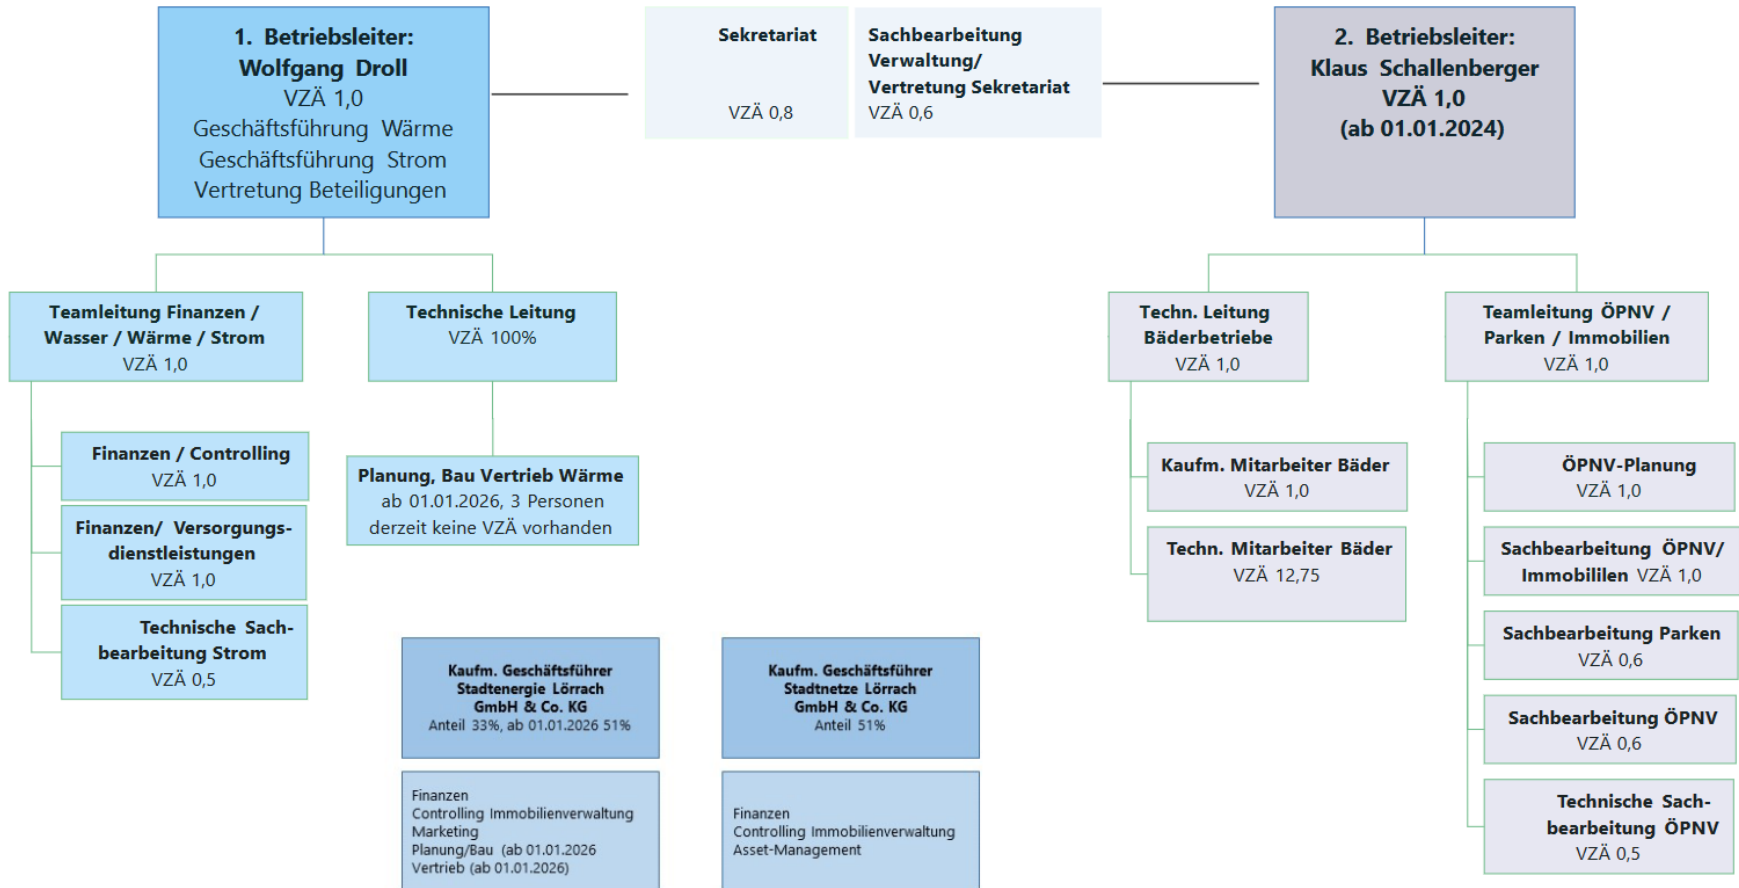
1. Betriebsleiter:
Wolfgang Droll
VZÄ 1,0
Geschäftsführung Wärme
Geschäftsführung Strom
Vertretung Beteiligungen

Sekretariat
VZÄ 0,8

Sachbearbeitung Verwaltung/ Vertretung Sekretariat
VZÄ 0,6

2. Betriebsleiter:
Klaus Schallenberger
VZÄ 1,0
(ab 01.01.2024)

Teamleitung Finanzen / Wasser / Wärme / Strom
VZÄ 1,0

Technische Leitung
VZÄ 100%

Finanzen / Controlling
VZÄ 1,0

Finanzen/ Versorgungsdienstleistungen
VZÄ 1,0

Technische Sachbearbeitung Strom
VZÄ 0,5

Planung, Bau Vertrieb Wärme
ab 01.01.2026, 3 Personen
derzeit keine VZÄ vorhanden

Kaufm. Geschäftsführer Stadtenergie Lörrach GmbH & Co. KG
Anteil 33%, ab 01.01.2026 51%

Finanzen
Controlling Immobilienverwaltung
Marketing
Planung/Bau (ab 01.01.2026
Vertrieb (ab 01.01.2026)

Kaufm. Geschäftsführer Stadtnetze Lörrach GmbH & Co. KG
Anteil 51%

Finanzen
Controlling Immobilienverwaltung
Asset-Management

Techn. Leitung Bäderbetriebe
VZÄ 1,0

Kaufm. Mitarbeiter Bäder
VZÄ 1,0

Techn. Mitarbeiter Bäder
VZÄ 12,75

Teamleitung ÖPNV / Parken / Immobilien
VZÄ 1,0

ÖPNV-Planung
VZÄ 1,0

Sachbearbeitung ÖPNV/ Immobililen VZÄ 1,0

Sachbearbeitung Parken
VZÄ 0,6

Sachbearbeitung ÖPNV
VZÄ 0,6

Technische Sachbearbeitung ÖPNV
VZÄ 0,5